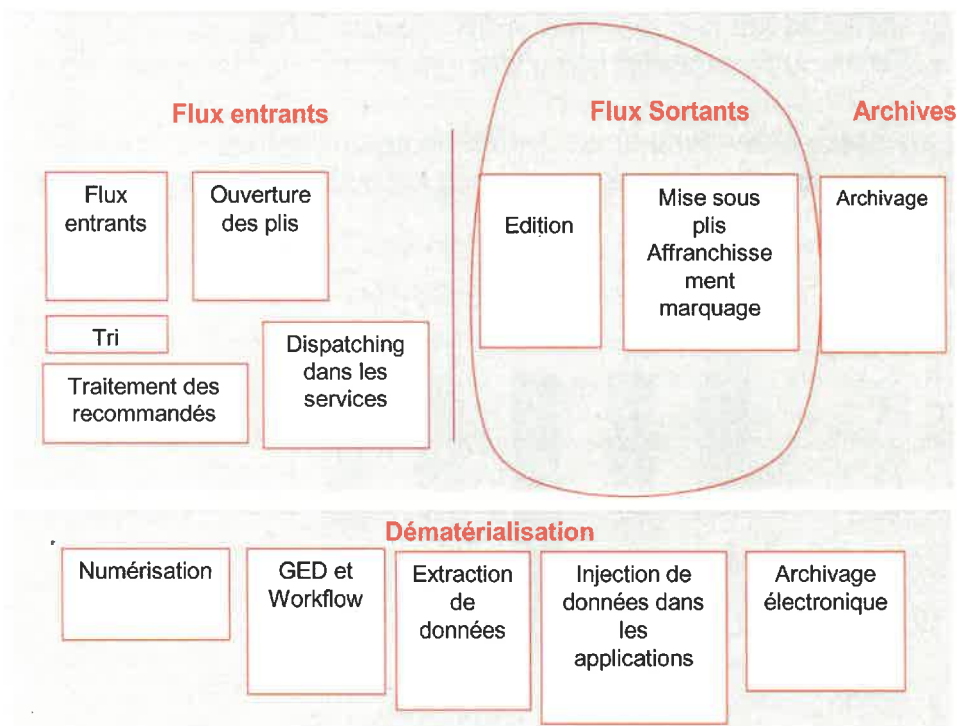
Flux entrants

Flux Sortants

Archives

Flux entrants

Ouverture des plis

Tri

Traitement des recommandés

Dispatching dans les services

Edition

Mise sous plis Affranchissement marquage

Archivage

Dématérialisation

Numérisation

GED et Workflow

Extraction de données

Injection de données dans les applications

Archivage électronique